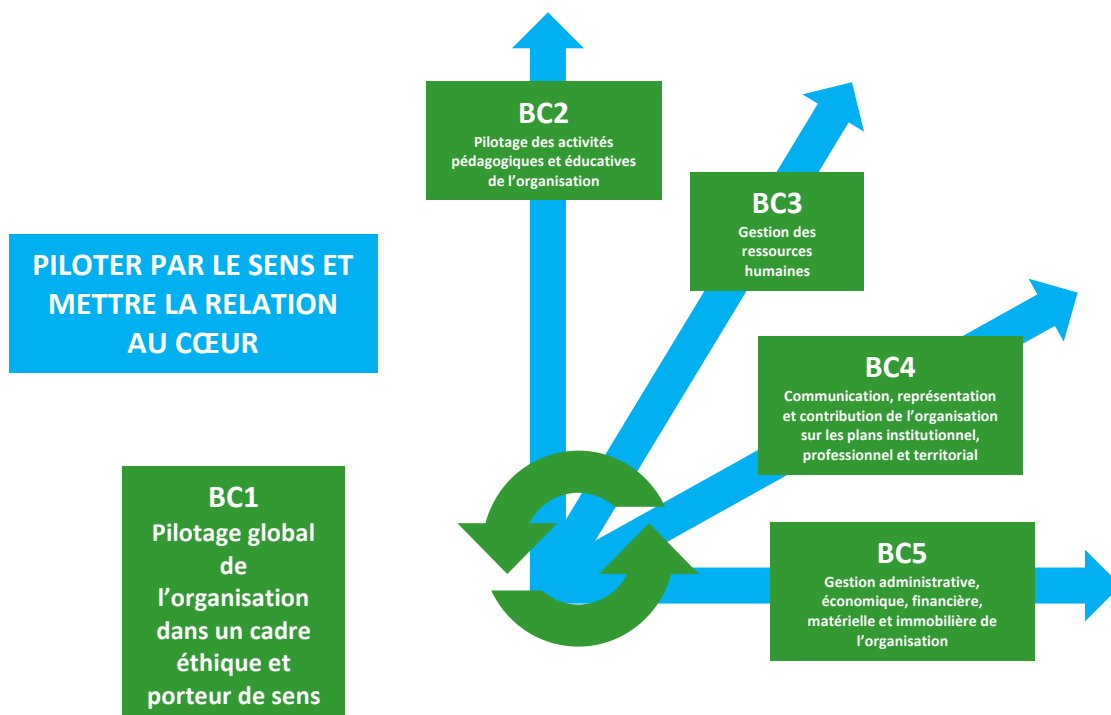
PILOTER PAR LE SENS ET METTRE LA RELATION AU CŒUR

BC1
Pilotage global de l’organisation dans un cadre éthique et porteur de sens

BC2
Pilotage des activités pédagogiques et éducatives de l’organisation

BC3
Gestion des ressources humaines

BC4
Communication, représentation et contribution de l’organisation sur les plans institutionnel, professionnel et territorial

BC5
Gestion administrative, économique, financière, matérielle et immobilière de l’organisation